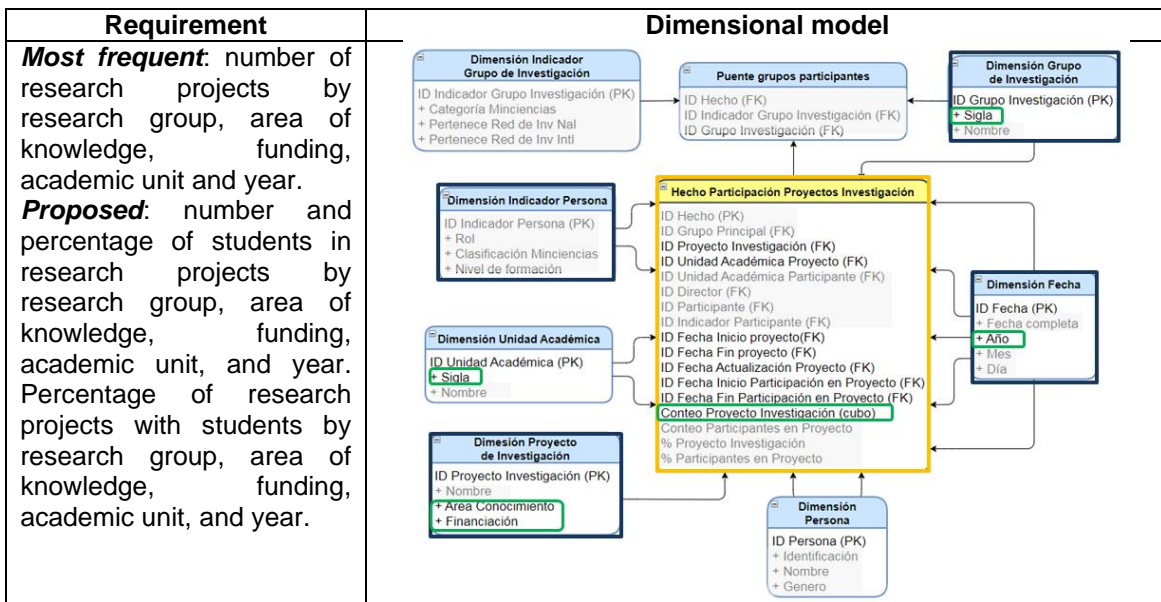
| Requirement | Dimensional model |
|---|---|
| ***Most frequent***: number of research projects by research group, area of knowledge, funding, academic unit and year. ***Proposed***: number and percentage of students in research projects by research group, area of knowledge, funding, academic unit, and year. Percentage of research projects with students by research group, area of knowledge, funding, academic unit, and year. | Dimensión Indicador Grupo de Investigación<br>ID Indicador Grupo Investigación (PK)<br>+ Categoría Minciencias<br>+ Pertenece Red de Inv Nal<br>+ Pertenece Red de Inv Intl<br><br>Puente grupos participantes<br>ID Hecho (FK)<br>ID Indicador Grupo Investigación (FK)<br>ID Grupo Investigación (FK)<br><br>Dimensión Grupo de Investigación<br>ID Grupo Investigación (PK)<br>+ Sigla<br>+ Nombre<br><br>Dimensión Indicador Persona<br>ID Indicador Persona (PK)<br>+ Rol<br>+ Clasificación Minciencias<br>+ Nivel de formación<br><br>Hecho Participación Proyectos Investigación<br>ID Hecho (PK)<br>ID Grupo Principal (FK)<br>ID Proyecto Investigación (FK)<br>ID Unidad Académica Proyecto (FK)<br>ID Unidad Académica Participante (FK)<br>ID Director (FK)<br>ID Participante (FK)<br>ID Indicador Participante (FK)<br>ID Fecha Inicio proyecto(FK)<br>ID Fecha Fin proyecto (FK)<br>ID Fecha Actualización Proyecto (FK)<br>ID Fecha Inicio Participación en Proyecto (FK)<br>ID Fecha Fin Participación en Proyecto (FK)<br>Conteo Proyecto Investigación (cubo)<br>Conteo Participantes en Proyecto<br>% Proyecto Investigación<br>% Participantes en Proyecto<br><br>Dimensión Fecha<br>ID Fecha (PK)<br>+ Fecha completa<br>+ Año<br>+ Mes<br>+ Día<br><br>Dimensión Unidad Académica<br>ID Unidad Académica (PK)<br>+ Sigla<br>+ Nombre<br><br>Dimensión Proyecto de Investigación<br>ID Proyecto Investigación (PK)<br>+ Nombre<br>+ Area Conocimiento<br>+ Financiación<br><br>Dimensión Persona<br>ID Persona (PK)<br>+ Identificación<br>+ Nombre<br>+ Genero |